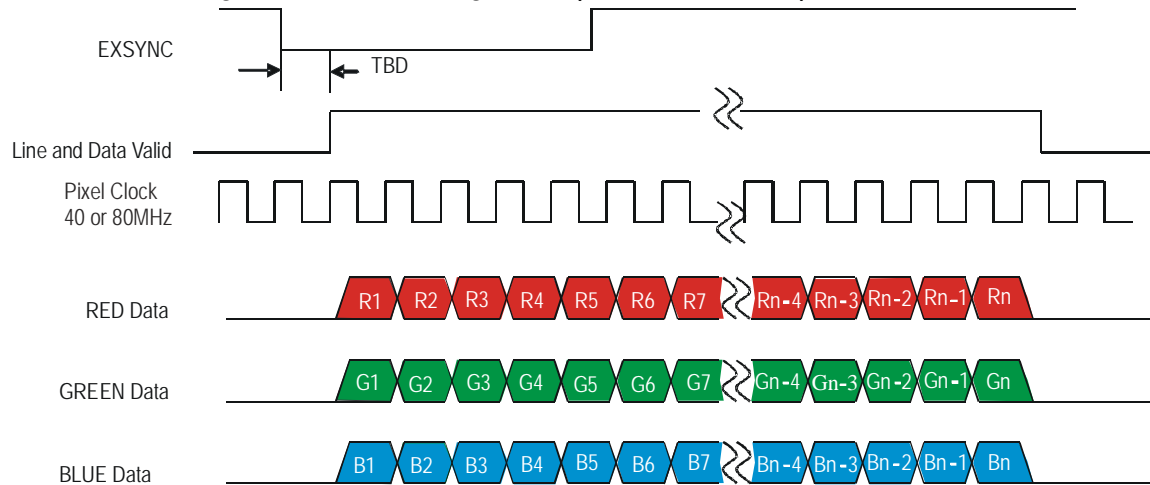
EXSYNC

TBD

Line and Data Valid

Pixel Clock
40 or 80MHz

RED Data

R1 R2 R3 R4 R5 R6 R7 Rn-4 Rn-3 Rn-2 Rn-1 Rn

GREEN Data

G1 G2 G3 G4 G5 G6 G7 Gn-4 Gn-3 Gn-2 Gn-1 Gn

BLUE Data

B1 B2 B3 B4 B5 B6 B7 Bn-4 Bn-3 Bn-2 Bn-1 Bn